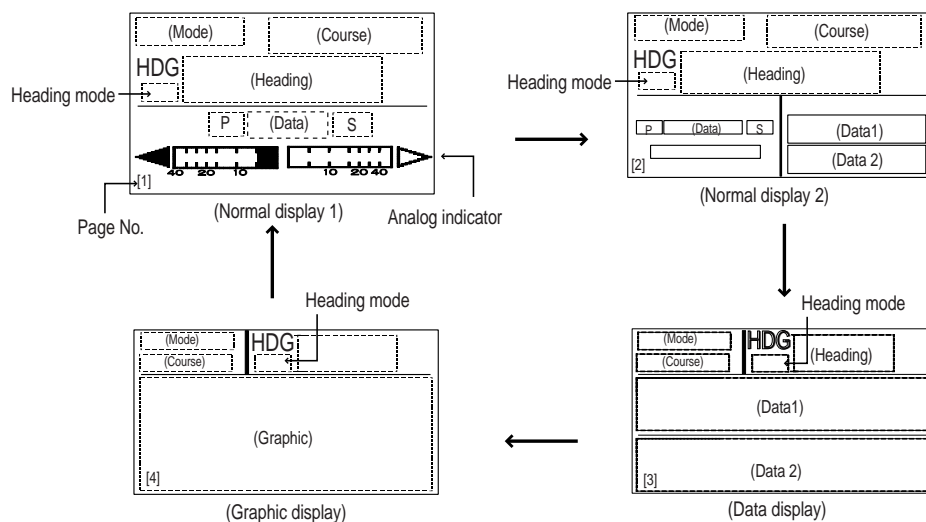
(Mode)
(Course)
HDG
(Heading)
Heading mode
P
(Data)
S
40 20 10
10 20 40
[1]
Page No.
(Normal display 1)
Analog indicator

(Mode)
(Course)
HDG
(Heading)
Heading mode
P
(Data)
S
(Data1)
(Data 2)
[2]
(Normal display 2)

Heading mode
(Mode)
(Course)
HDG
(Heading)
(Data1)
(Data 2)
[3]
(Data display)

Heading mode
(Mode)
(Course)
HDG
(Graphic)
[4]
(Graphic display)